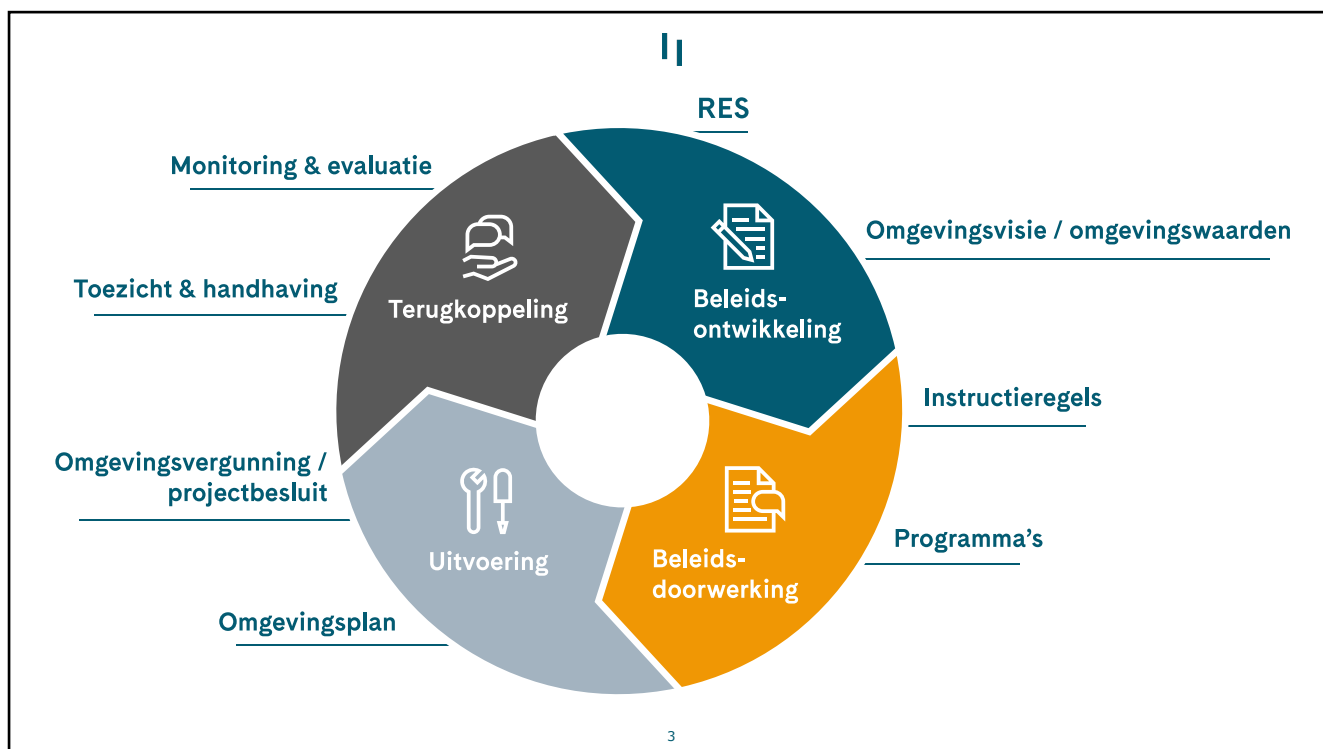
RES

Monitoring & evaluatie

Omgevingsvisie / omgevingswaarden

Terugkoppeling

Beleidsontwikkeling

Toezicht & handhaving

Instructieregels

Omgevingsvergunning / projectbesluit

Uitvoering

Beleidsdoorwerking

Programma's

Omgevingsplan

3